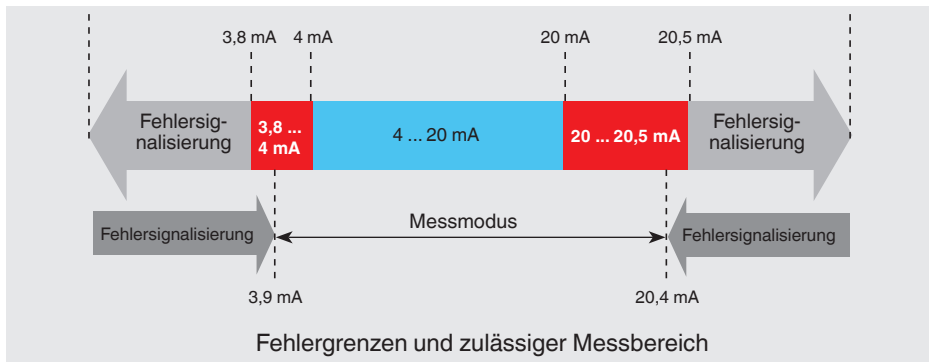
3,8 mA
4 mA
20 mA
20,5 mA

Fehlersignalisierung
3,8 ... 4 mA
4 ... 20 mA
20 ... 20,5 mA
Fehlersignalisierung

Fehlersignalisierung
Messmodus
Fehlersignalisierung

3,9 mA
20,4 mA

Fehlergrenzen und zulässiger Messbereich